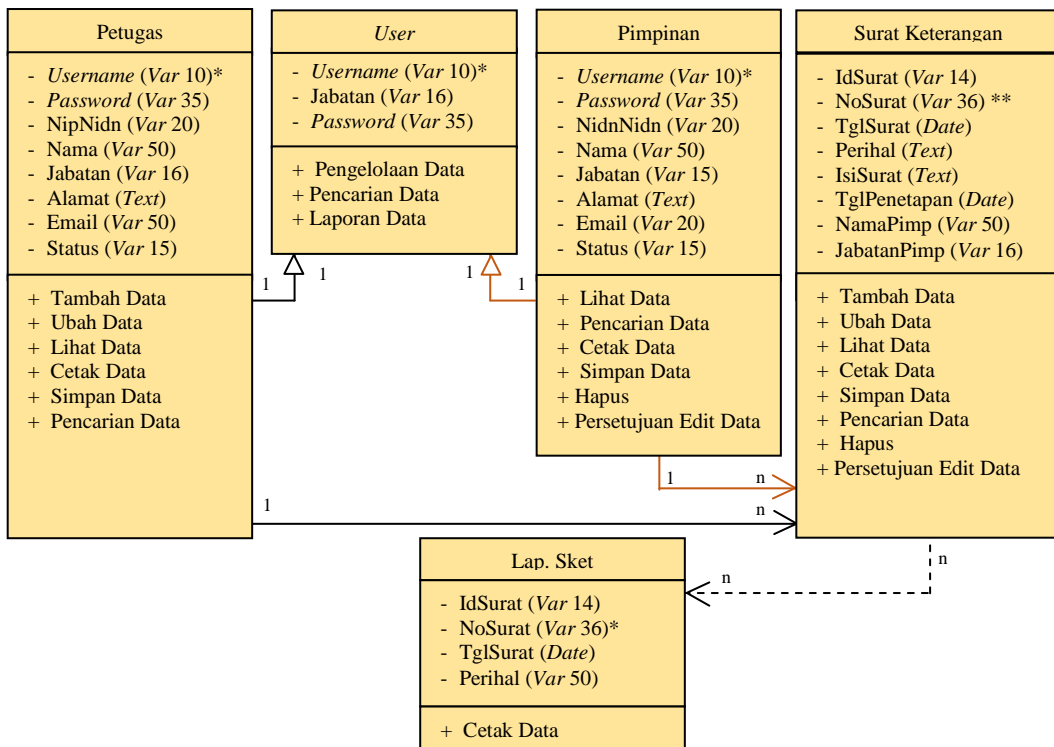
Petugas

- Username (Var 10)*
- Password (Var 35)
- NipNidn (Var 20)
- Nama (Var 50)
- Jabatan (Var 16)
- Alamat (Text)
- Email (Var 50)
- Status (Var 15)

+ Tambah Data
+ Ubah Data
+ Lihat Data
+ Cetak Data
+ Simpan Data
+ Pencarian Data

User

- Username (Var 10)*
- Jabatan (Var 16)
- Password (Var 35)

+ Pengelolaan Data
+ Pencarian Data
+ Laporan Data

Pimpinan

- Username (Var 10)*
- Password (Var 35)
- NidnNidn (Var 20)
- Nama (Var 50)
- Jabatan (Var 15)
- Alamat (Text)
- Email (Var 20)
- Status (Var 15)

+ Lihat Data
+ Pencarian Data
+ Cetak Data
+ Simpan Data
+ Hapus
+ Persetujuan Edit Data

Surat Keterangan

- IdSurat (Var 14)
- NoSurat (Var 36) **
- TglSurat (Date)
- Perihal (Text)
- IsiSurat (Text)
- TglPenetapan (Date)
- NamaPimp (Var 50)
- JabatanPimp (Var 16)

+ Tambah Data
+ Ubah Data
+ Lihat Data
+ Cetak Data
+ Simpan Data
+ Pencarian Data
+ Hapus
+ Persetujuan Edit Data

1 1 1 1 1 n 1 n n n

Lap. Sket

- IdSurat (Var 14)
- NoSurat (Var 36)*
- TglSurat (Date)
- Perihal (Var 50)

+ Cetak Data